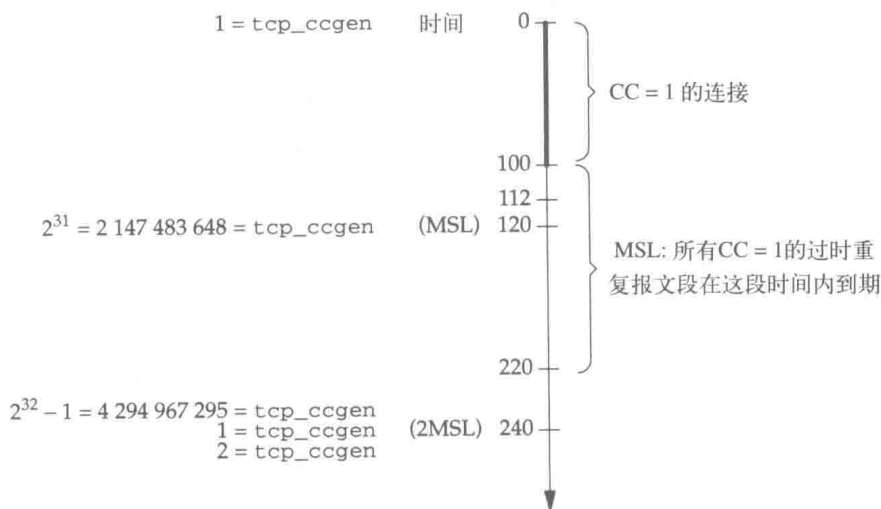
$1 = $ tcp_ccgen 时间 0

CC = 1 的连接

100

112

$2^{31} = 2\,147\,483\,648 = $ tcp_ccgen (MSL) 120

MSL: 所有CC = 1的过时重复报文段在这段时间内到期

220

$2^{32} - 1 = 4\,294\,967\,295 = $ tcp_ccgen
$1 = $ tcp_ccgen (2MSL) 240
$2 = $ tcp_ccgen